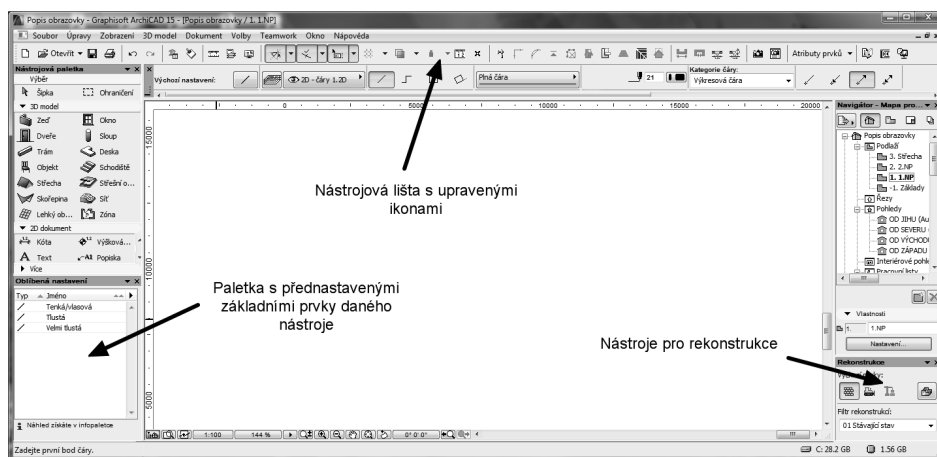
Popis obrazovky - Graphisoft ArchiCAD 15 - [Popis obrazovky / 1. 1.NP]

Soubor Úpravy Zobrazení 3D model Dokument Volby Teamwork Okno Nápověda

Otevřít

Atributy prvků

Nástrojová paleta
Výběr
Šipka
Ohraničení
3D model
Zeď
Okno
Dveře
Sloup
Trám
Deska
Objekt
Schodiště
Střecha
Střešní o...
Skořepina
Síť
Lehký ob...
Zóna
2D dokument
Kóta
Výšková...
Text
Popiska
Více

Výchozí nastavení:
2D - čáry 1.2D
Plná čára
21
Kategorie čáry:
Výkresová čára

5000
10000
15000
20000
15000
10000
5000

Navigátor - Mapa pro...
Popis obrazovky
Podlaží
3. Střecha
2. 2.NP
1. 1.NP
-1. Základy
Řezy
Pohledy
OD JIHU (Au
OD SEVERU
OD VÝCHODU
OD ZÁPADU
Interiérové pohl
Pracovní listy

Vlastnosti
1.
1.NP
Nastavení...

Rekonstrukce
Filtr rekonstrukcí:
01 Stávající stav

Oblíbená nastavení
Typ
Jméno
Tenká/vlasová
Tlustá
Velmi tlustá

Náhled získáte v infopaletce

Nástrojová lišta s upravenými ikonami

Paletka s přednastavenými základními prvky daného nástroje

Nástroje pro rekonstrukce

1:100
144 %
0° 0' 0"

Zadejte první bod čáry.
C: 28.2 GB
1.56 GB